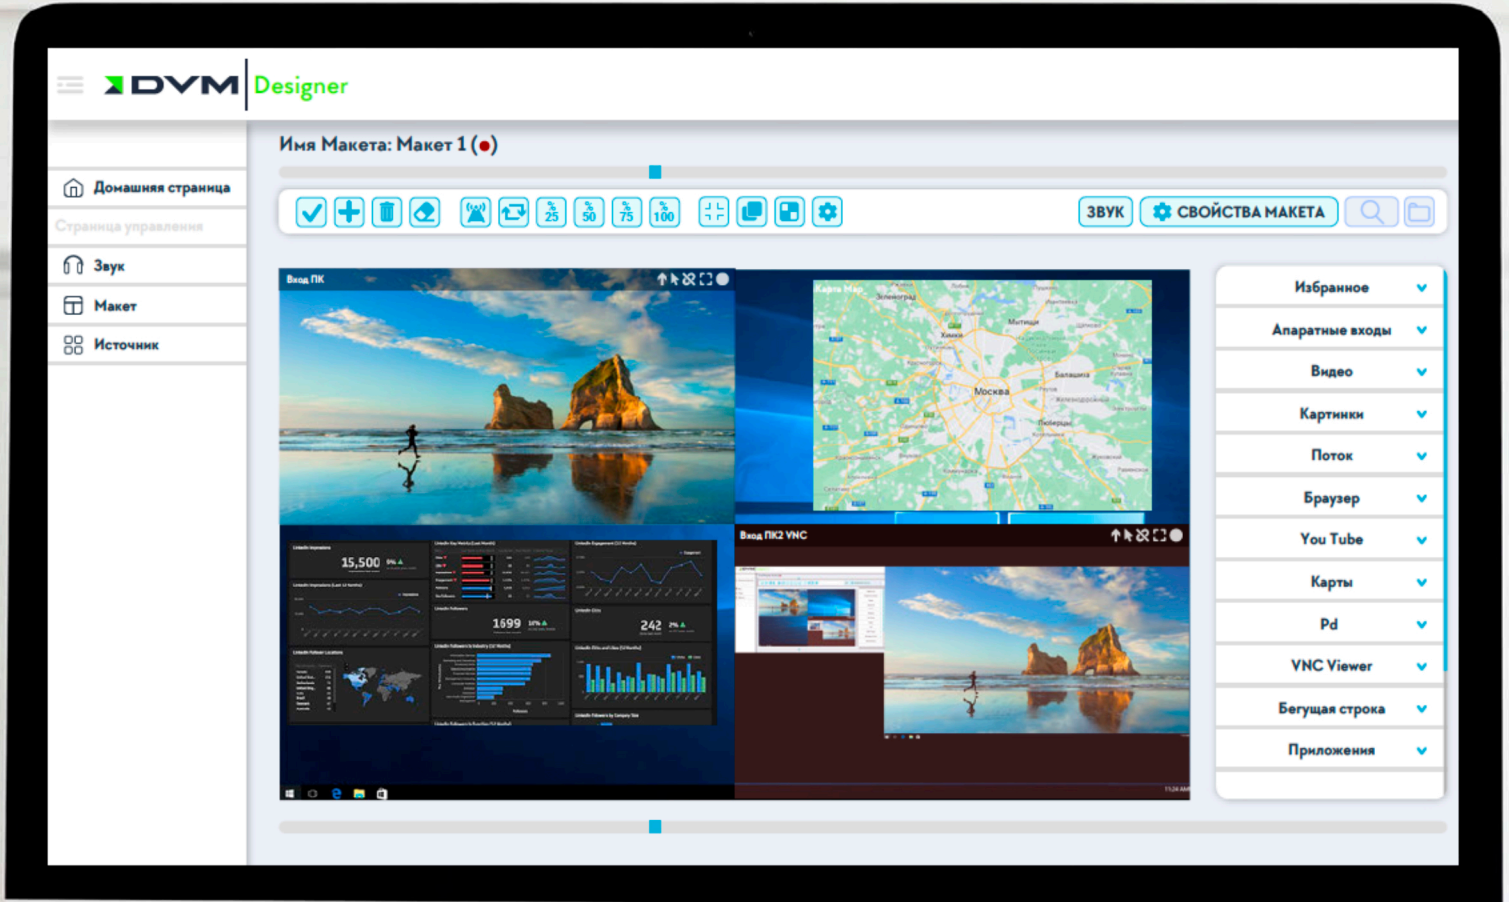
DVM Designer

Домашняя страница
Страница управления
Звук
Макет
Источник

Имя Макета: Макет 1 (●)

25 50 75 100
ЗВУК
СВОЙСТВА МАКЕТА

Вход ПК
Карта Мар
Москва
Химки
Мытищи
Балашиха
Люберцы
Зеленоград
15,500
1699
242
Вход ПК2 VNC

Избранное
Апаратные входы
Видео
Картинки
Поток
Браузер
You Tube
Карты
Pd
VNC Viewer
Бегущая строка
Приложения